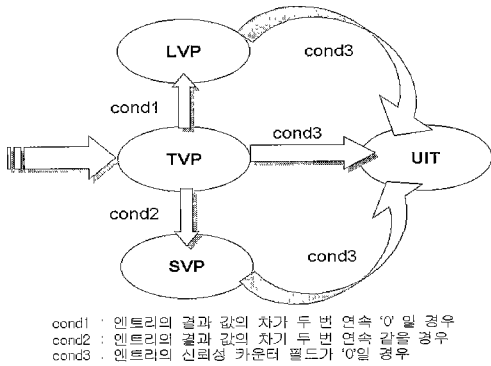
LVP

cond3

cond1

cond3

TVP

UIT

cond2

SVP

cond3

cond1 : 엔트리의 결과 값의 차가 두 번 연속 '0' 일 경우
cond2 : 엔트리의 결과 값의 차가 두 번 연속 같을 경우
cond3 : 엔트리의 신뢰성 카운터 필드가 '0'일 경우